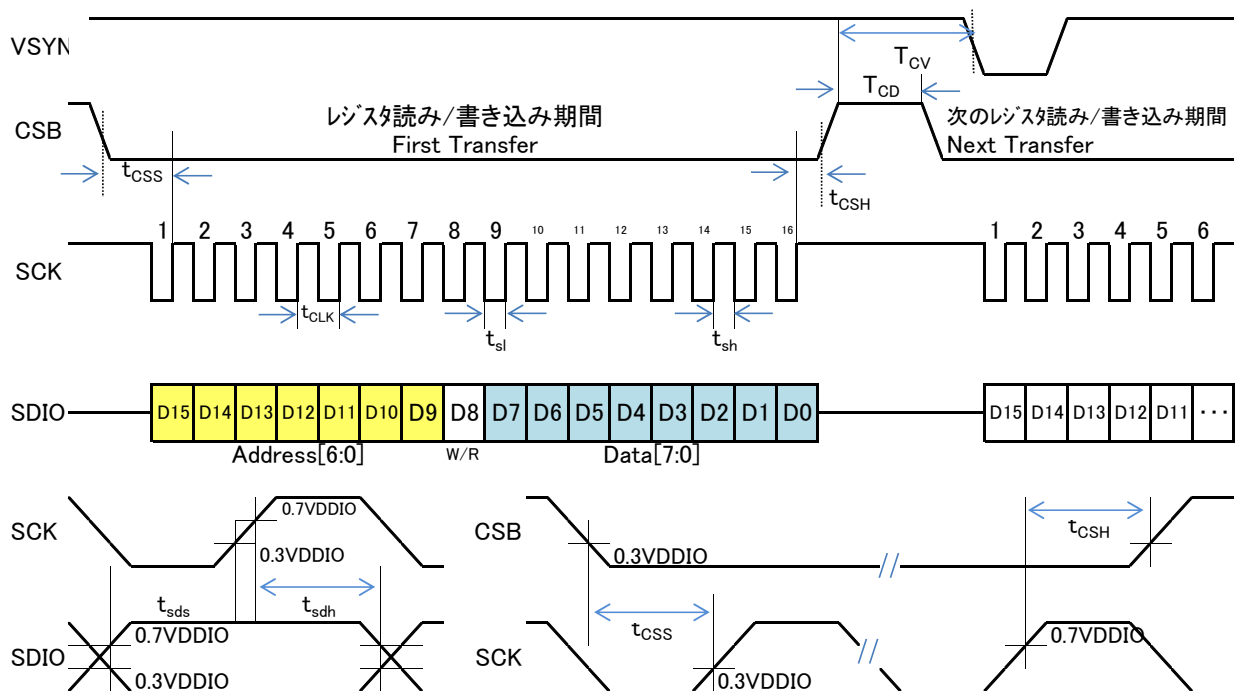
VSYN

$T_{CV}$

$T_{CD}$

CSB

レジスタ読み/書き込み期間
First Transfer

次のレジスタ読み/書き込み期間
Next Transfer

$t_{CSS}$

$t_{CSH}$

SCK

1 2 3 4 5 6 7 8 9 10 11 12 13 14 15 16

1 2 3 4 5 6

$t_{CLK}$

$t_{sl}$

$t_{sh}$

SDIO

| D15 | D14 | D13 | D12 | D11 | D10 | D9 | D8 | D7 | D6 | D5 | D4 | D3 | D2 | D1 | D0 |
|---|---|---|---|---|---|---|---|---|---|---|---|---|---|---|---|

| D15 | D14 | D13 | D12 | D11 | ··· |
|---|---|---|---|---|---|

Address[6:0]

W/R

Data[7:0]

SCK

0.7VDDIO

0.3VDDIO

$t_{sds}$

$t_{sdh}$

SDIO

0.7VDDIO

0.3VDDIO

CSB

0.3VDDIO

$t_{CSH}$

$t_{CSS}$

SCK

0.3VDDIO

0.7VDDIO